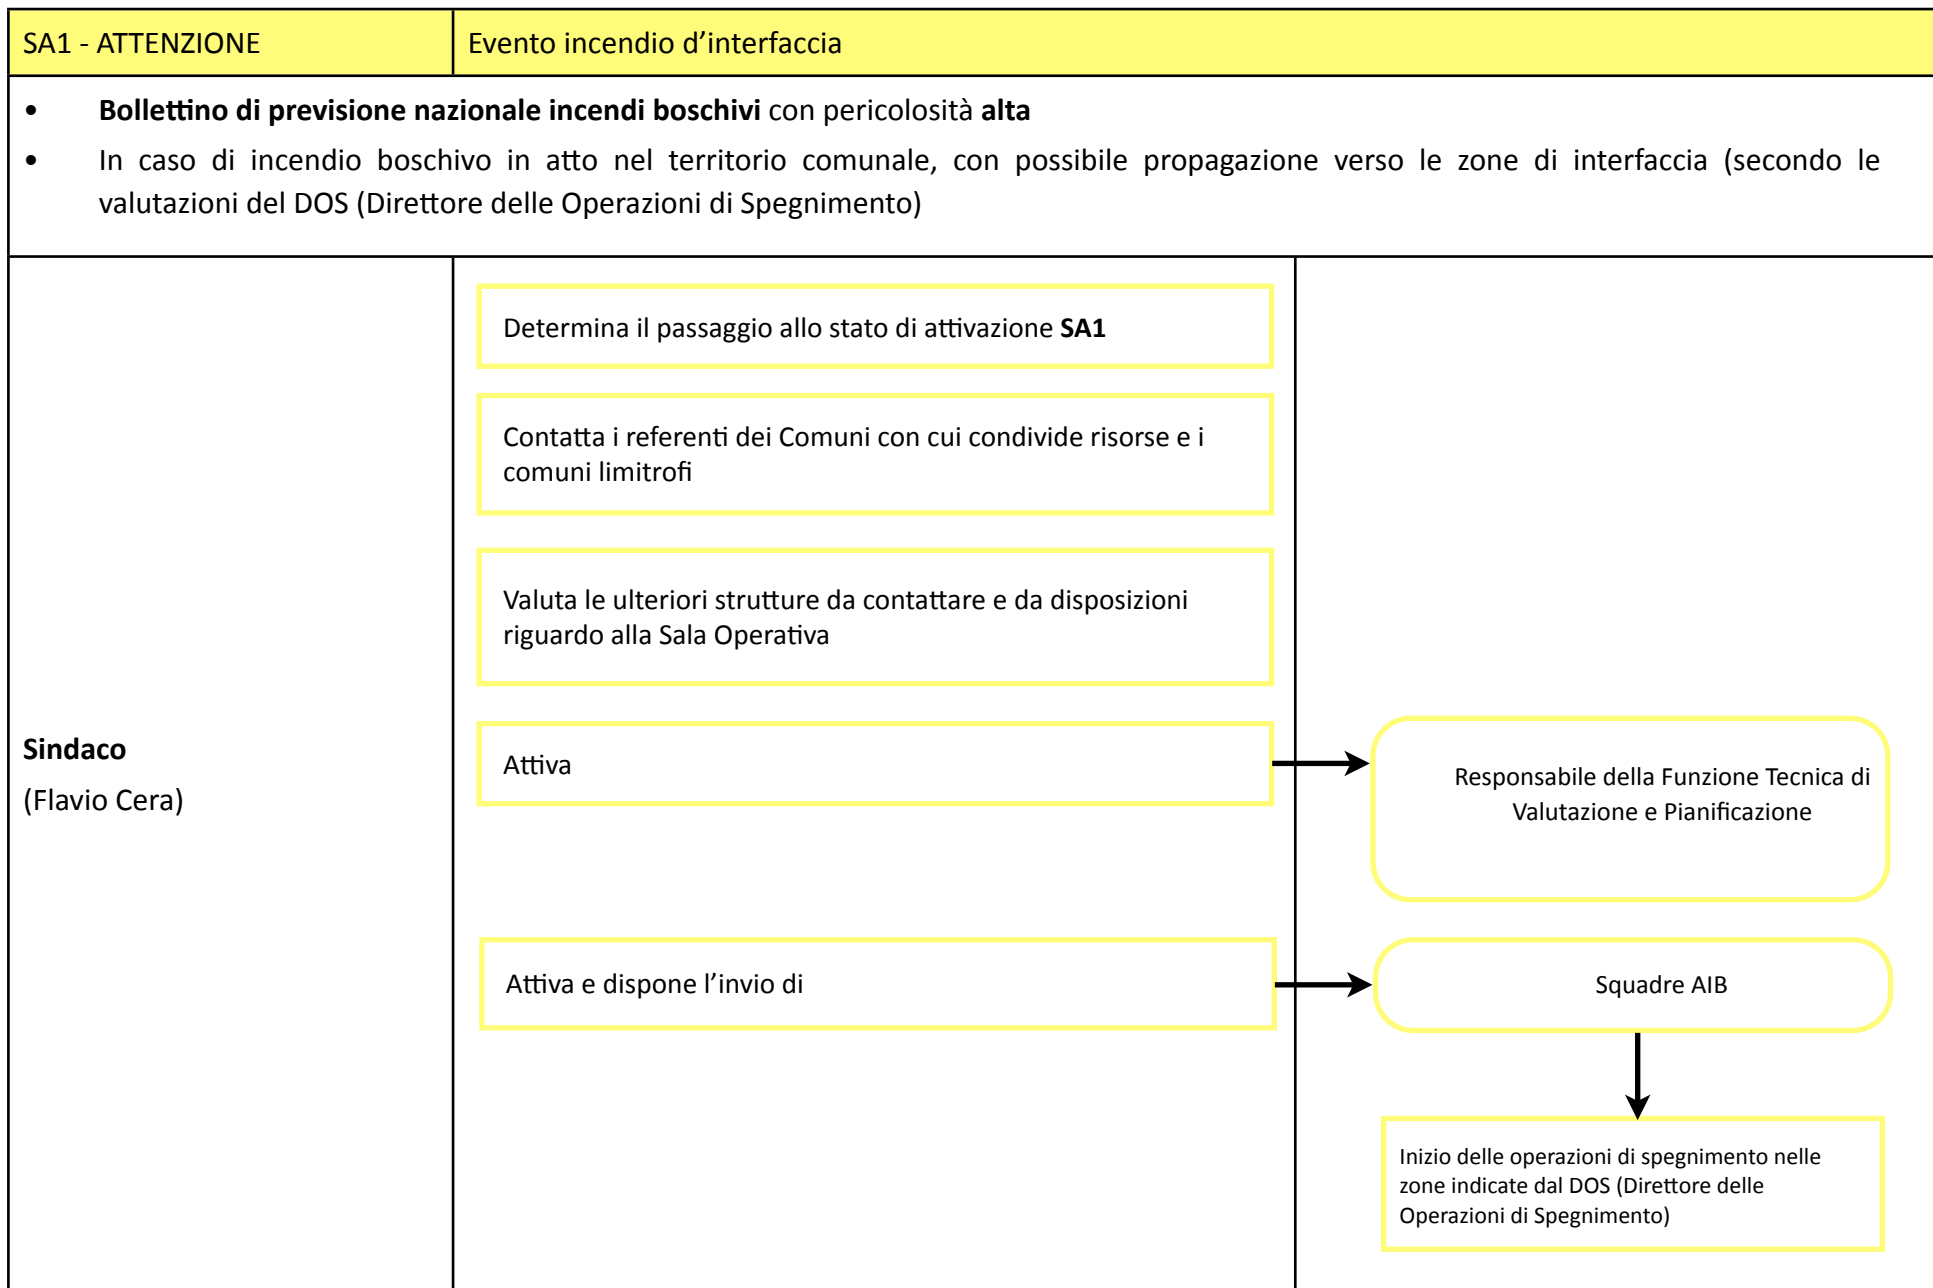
| SA1 - ATTENZIONE | Evento incendio d’interfaccia |
|---|---|

• **Bollettino di previsione nazionale incendi boschivi** con pericolosità **alta**
• In caso di incendio boschivo in atto nel territorio comunale, con possibile propagazione verso le zone di interfaccia (secondo le valutazioni del DOS (Direttore delle Operazioni di Spegnimento)

**Sindaco**
(Flavio Cera)

Determina il passaggio allo stato di attivazione **SA1**

Contatta i referenti dei Comuni con cui condivide risorse e i comuni limitrofi

Valuta le ulteriori strutture da contattare e da disposizioni riguardo alla Sala Operativa

Attiva

Responsabile della Funzione Tecnica di Valutazione e Pianificazione

Attiva e dispone l’invio di

Squadre AIB

Inizio delle operazioni di spegnimento nelle zone indicate dal DOS (Direttore delle Operazioni di Spegnimento)